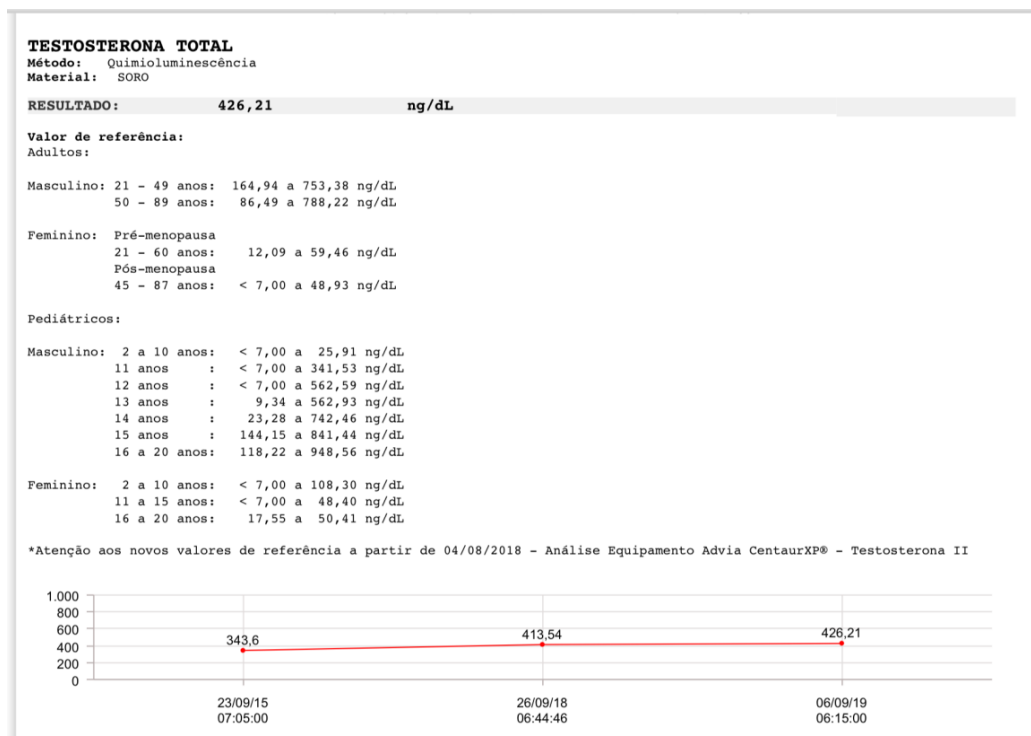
TESTOSTERONA TOTAL
Método: Quimioluminescência
Material: SORO

RESULTADO: 426,21 ng/dL

Valor de referência:
Adultos:

Masculino: 21 - 49 anos: 164,94 a 753,38 ng/dL
50 - 89 anos: 86,49 a 788,22 ng/dL

Feminino: Pré-menopausa
21 - 60 anos: 12,09 a 59,46 ng/dL
Pós-menopausa
45 - 87 anos: < 7,00 a 48,93 ng/dL

Pediátricos:

Masculino: 2 a 10 anos: < 7,00 a 25,91 ng/dL
11 anos : < 7,00 a 341,53 ng/dL
12 anos : < 7,00 a 562,59 ng/dL
13 anos : 9,34 a 562,93 ng/dL
14 anos : 23,28 a 742,46 ng/dL
15 anos : 144,15 a 841,44 ng/dL
16 a 20 anos: 118,22 a 948,56 ng/dL

Feminino: 2 a 10 anos: < 7,00 a 108,30 ng/dL
11 a 15 anos: < 7,00 a 48,40 ng/dL
16 a 20 anos: 17,55 a 50,41 ng/dL

*Atenção aos novos valores de referência a partir de 04/08/2018 - Análise Equipamento Advia CentaurXP® - Testosterona II

1.000
800
600
400
200
0

343,6
413,54
426,21

23/09/15
07:05:00
26/09/18
06:44:46
06/09/19
06:15:00